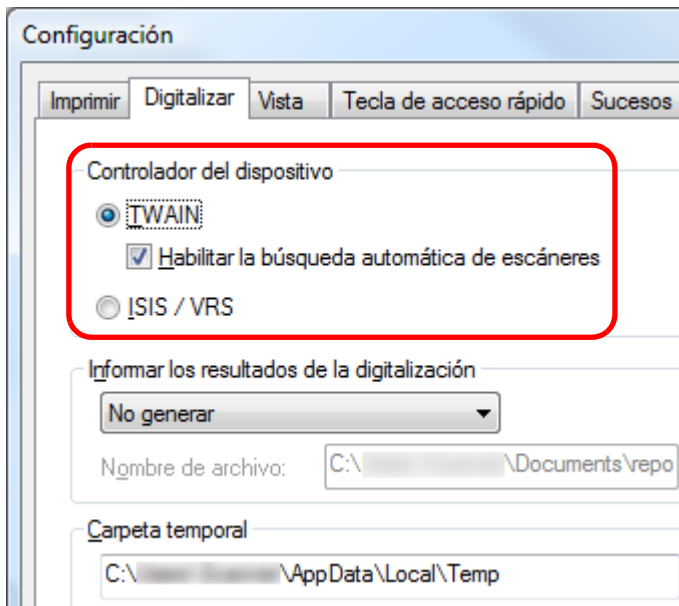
Configuración

Imprimir | Digitalizar | Vista | Tecla de acceso rápido | Sucesos

Controlador del dispositivo

TWAIN

Habilitar la búsqueda automática de escáneres

ISIS / VRS

Informar los resultados de la digitalización

No generar

Nombre de archivo: C:\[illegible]\Documents\repo

Carpeta temporal

C:\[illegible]\AppData\Local\Temp